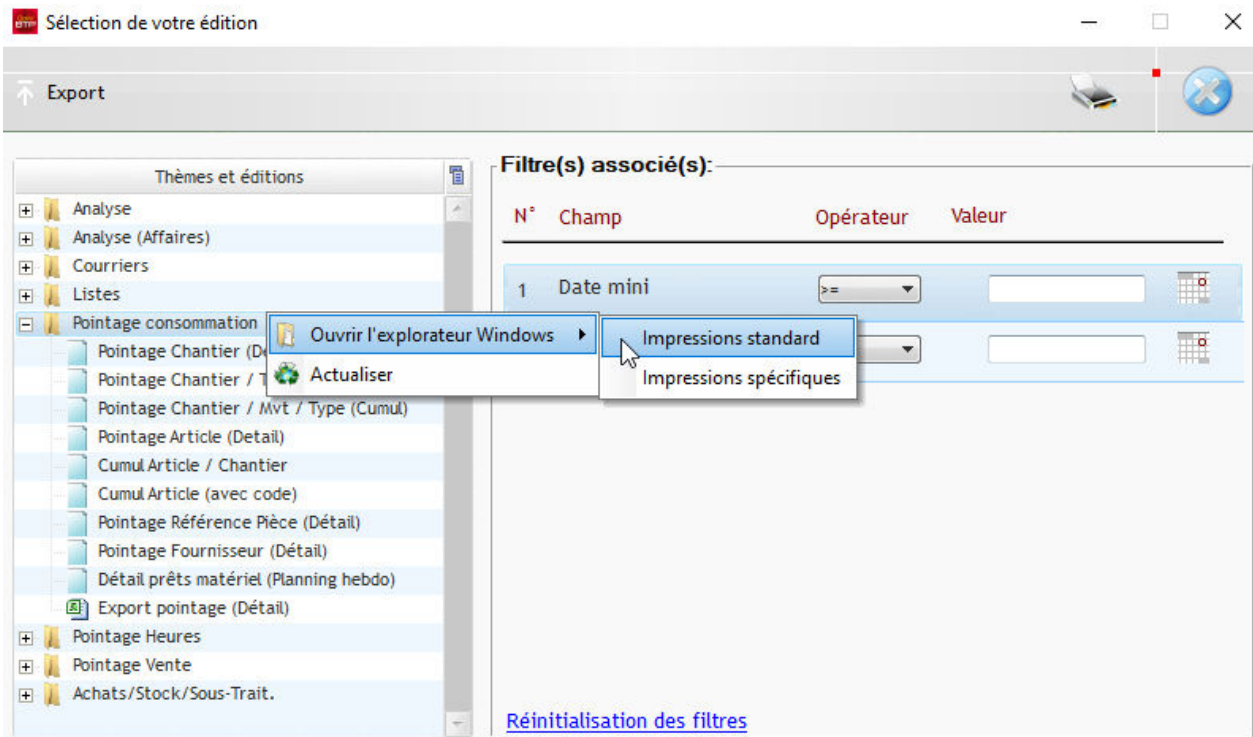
Sélection de votre édition

Export

Thèmes et éditions

Analyse
Analyse (Affaires)
Courriers
Listes
Pointage consommation
Pointage Chantier (De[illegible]
Pointage Chantier / T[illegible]
Pointage Chantier / Mvt / Type (Cumul)
Pointage Article (Detail)
Cumul Article / Chantier
Cumul Article (avec code)
Pointage Référence Pièce (Détail)
Pointage Fournisseur (Détail)
Détail prêts matériel (Planning hebdo)
Export pointage (Détail)
Pointage Heures
Pointage Vente
Achats/Stock/Sous-Trait.

Ouvrir l'explorateur Windows
Actualiser

Impressions standard
Impressions spécifiques

Filtre(s) associé(s):

| N° | Champ | Opérateur | Valeur |
|---|---|---|---|
| 1 | Date mini | >= | |
| | | | |

Réinitialisation des filtres